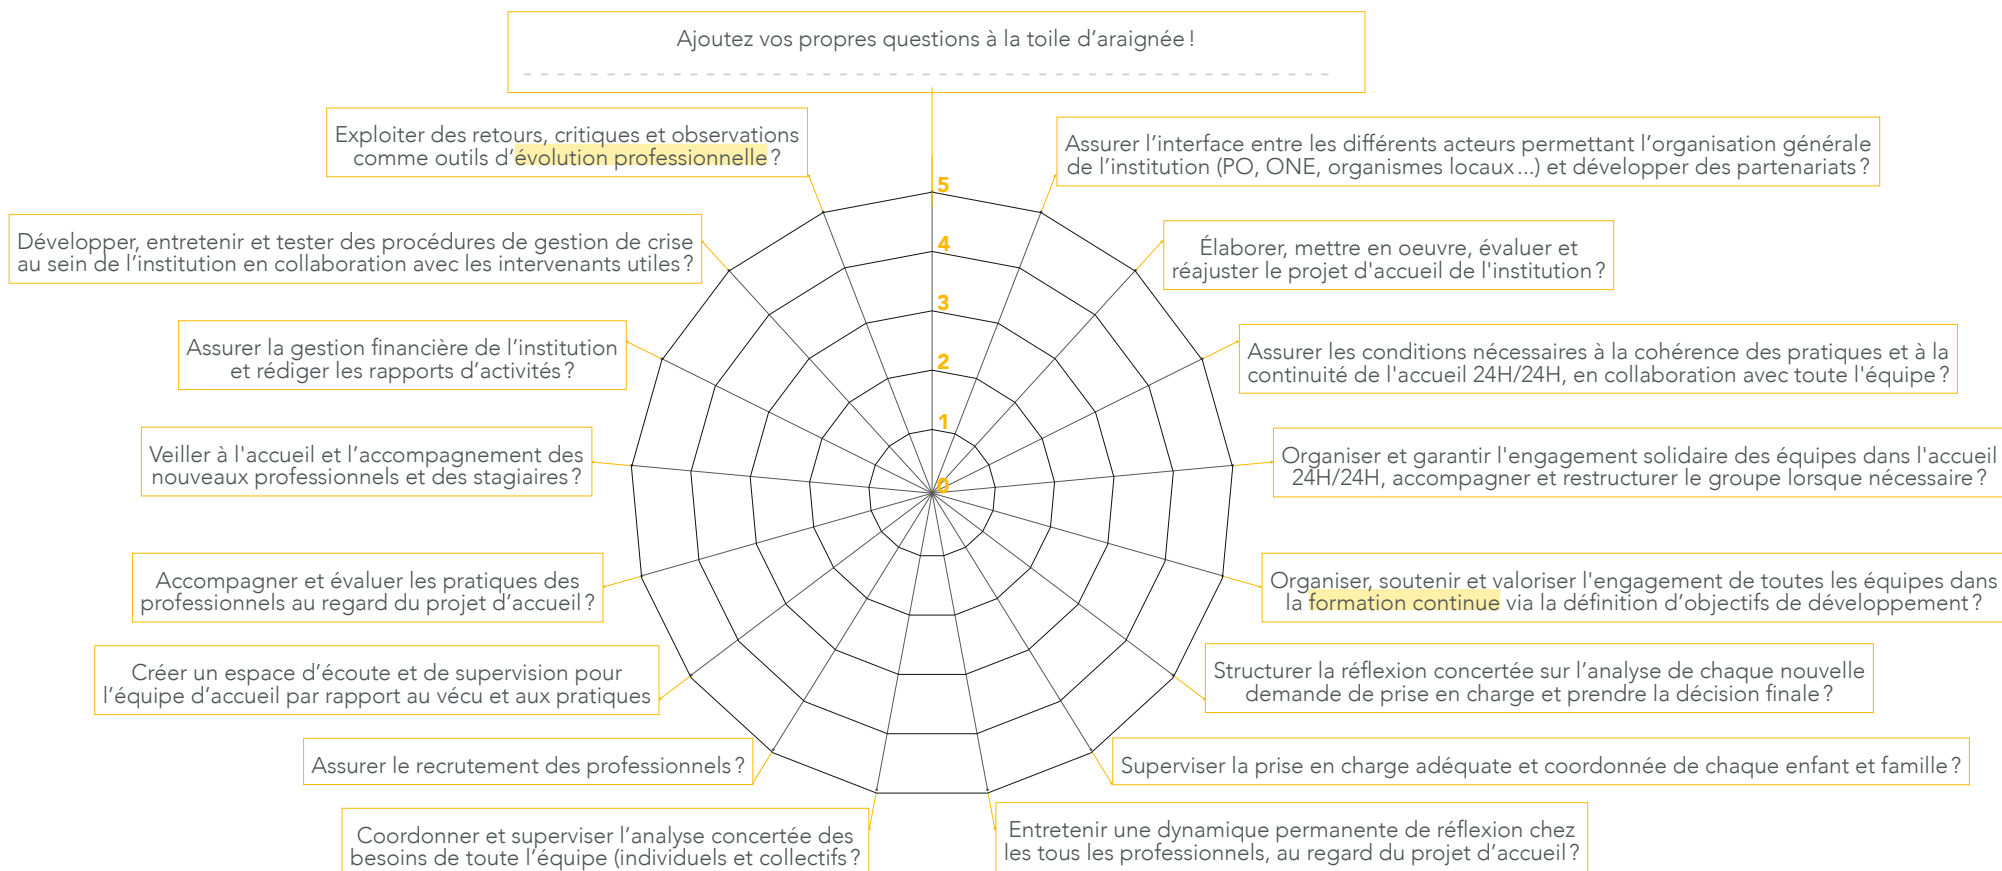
Ajoutez vos propres questions à la toile d'araignée !

Exploiter des retours, critiques et observations comme outils d'évolution professionnelle ?

Assurer l'interface entre les différents acteurs permettant l'organisation générale de l'institution (PO, ONE, organismes locaux...) et développer des partenariats ?

Développer, entretenir et tester des procédures de gestion de crise au sein de l'institution en collaboration avec les intervenants utiles ?

Élaborer, mettre en oeuvre, évaluer et réajuster le projet d'accueil de l'institution ?

Assurer la gestion financière de l'institution et rédiger les rapports d'activités ?

Assurer les conditions nécessaires à la cohérence des pratiques et à la continuité de l'accueil 24H/24H, en collaboration avec toute l'équipe ?

Veiller à l'accueil et l'accompagnement des nouveaux professionnels et des stagiaires ?

Organiser et garantir l'engagement solidaire des équipes dans l'accueil 24H/24H, accompagner et restructurer le groupe lorsque nécessaire ?

Accompagner et évaluer les pratiques des professionnels au regard du projet d'accueil ?

Organiser, soutenir et valoriser l'engagement de toutes les équipes dans la formation continue via la définition d'objectifs de développement ?

Créer un espace d'écoute et de supervision pour l'équipe d'accueil par rapport au vécu et aux pratiques

Structurer la réflexion concertée sur l'analyse de chaque nouvelle demande de prise en charge et prendre la décision finale ?

Assurer le recrutement des professionnels ?

Superviser la prise en charge adéquate et coordonnée de chaque enfant et famille ?

Coordonner et superviser l'analyse concertée des besoins de toute l'équipe (individuels et collectifs ?

Entretenir une dynamique permanente de réflexion chez les tous les professionnels, au regard du projet d'accueil ?

5
4
3
2
1
0